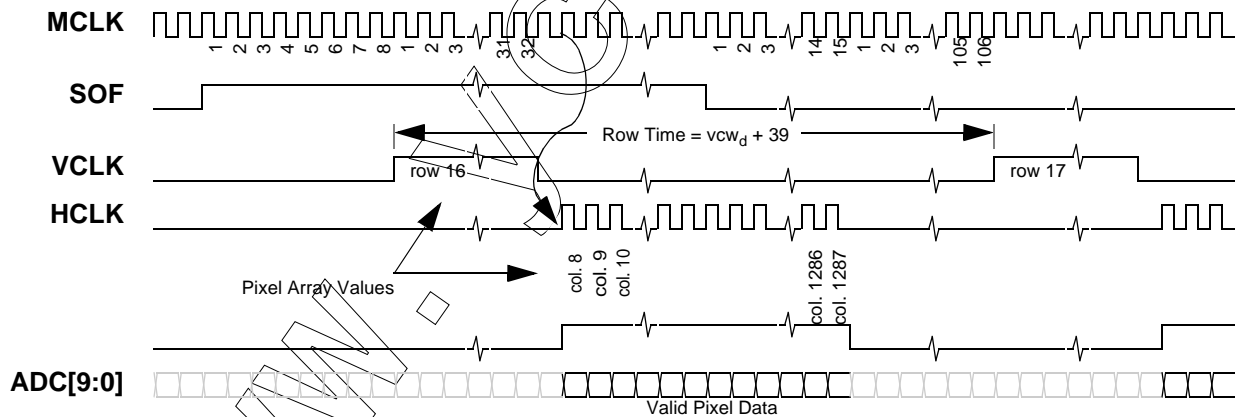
MCLK

1 2 3 4 5 6 7 8 1 2 3 31 32 1 2 3 14 15 1 2 3 105 106

SOF

Row Time = vcw$_d$ + 39

VCLK

row 16

row 17

HCLK

Pixel Array Values

col. 8 col. 9 col. 10

col. 1286 col. 1287

ADC[9:0]

Valid Pixel Data